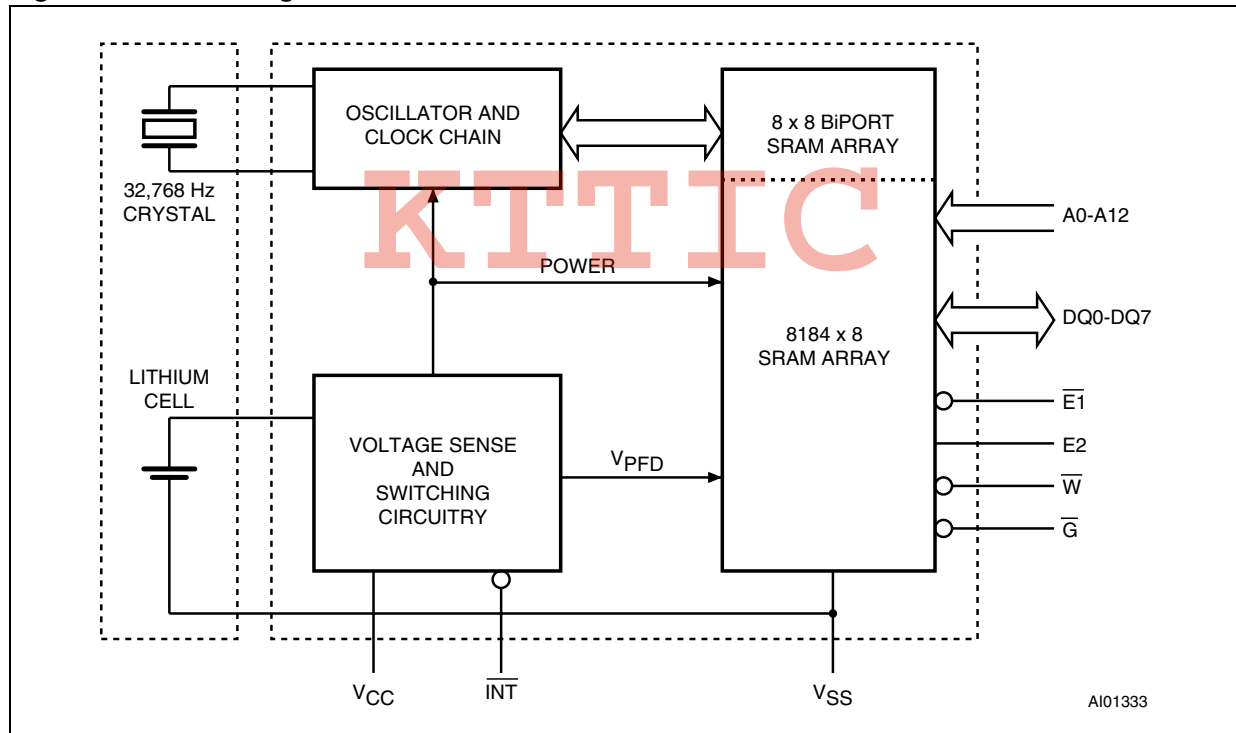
OSCILLATOR AND CLOCK CHAIN

8 x 8 BiPORT SRAM ARRAY

32,768 Hz CRYSTAL

KTTIC

A0-A12

POWER

DQ0-DQ7

8184 x 8 SRAM ARRAY

LITHIUM CELL

$\overline{E1}$

VOLTAGE SENSE AND SWITCHING CIRCUITRY

$V_{PFD}$

E2

$\overline{W}$

$\overline{G}$

$V_{CC}$

$\overline{INT}$

$V_{SS}$

AI01333